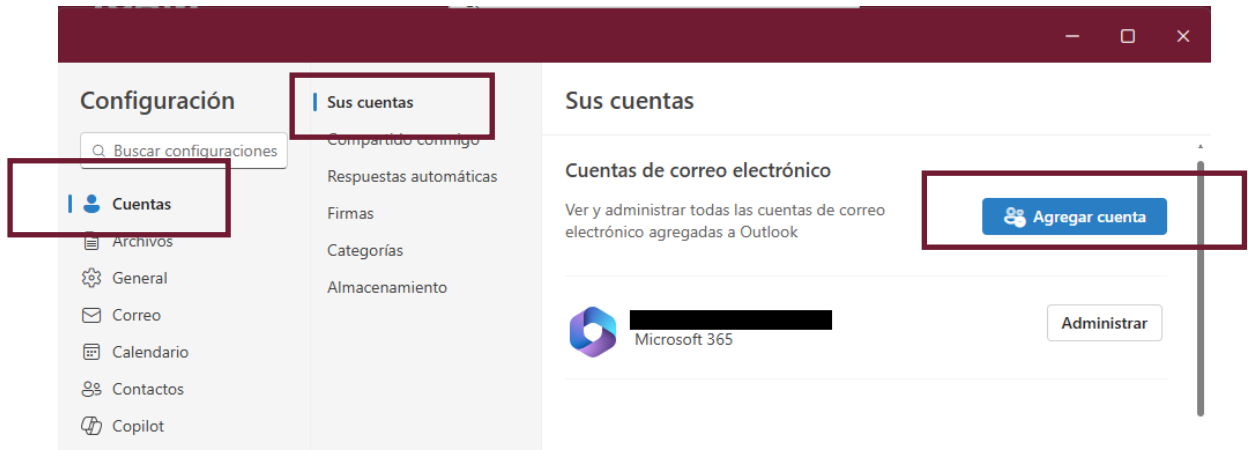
Configuración

Buscar configuraciones

Cuentas
Archivos
General
Correo
Calendario
Contactos
Copilot

Sus cuentas
Compartido conmigo
Respuestas automáticas
Firmas
Categorías
Almacenamiento

Sus cuentas

Cuentas de correo electrónico

Ver y administrar todas las cuentas de correo electrónico agregadas a Outlook

Agregar cuenta

Microsoft 365

Administrar